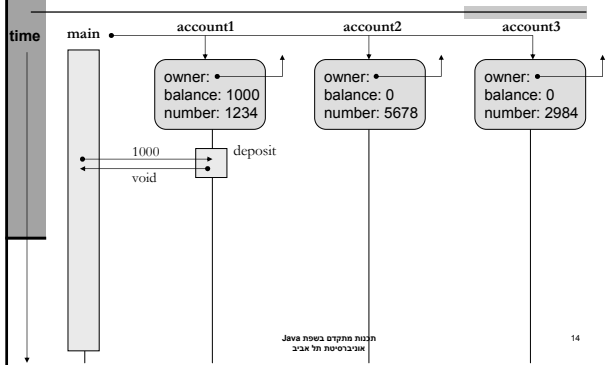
time

main

account1

account2

account3

owner:
balance: 1000
number: 1234

owner:
balance: 0
number: 5678

owner:
balance: 0
number: 2984

1000

void

deposit

תכנות מתקדם בשפת Java
אוניברסיטת תל אביב

14